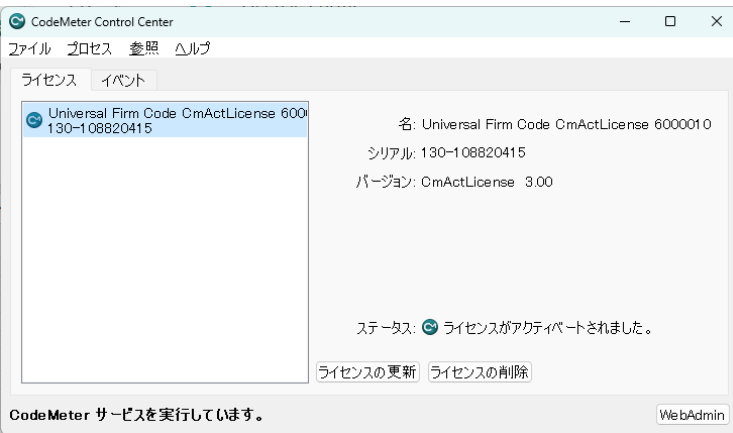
CodeMeter Control Center

ファイル プロセス 参照 ヘルプ

ライセンス イベント

Universal Firm Code CmActLicense 600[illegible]
130-108820415

名: Universal Firm Code CmActLicense 6000010

シリアル: 130-108820415

バージョン: CmActLicense 3.00

ステータス: ライセンスがアクティベートされました。

ライセンスの更新 ライセンスの削除

CodeMeter サービスを実行しています。

WebAdmin